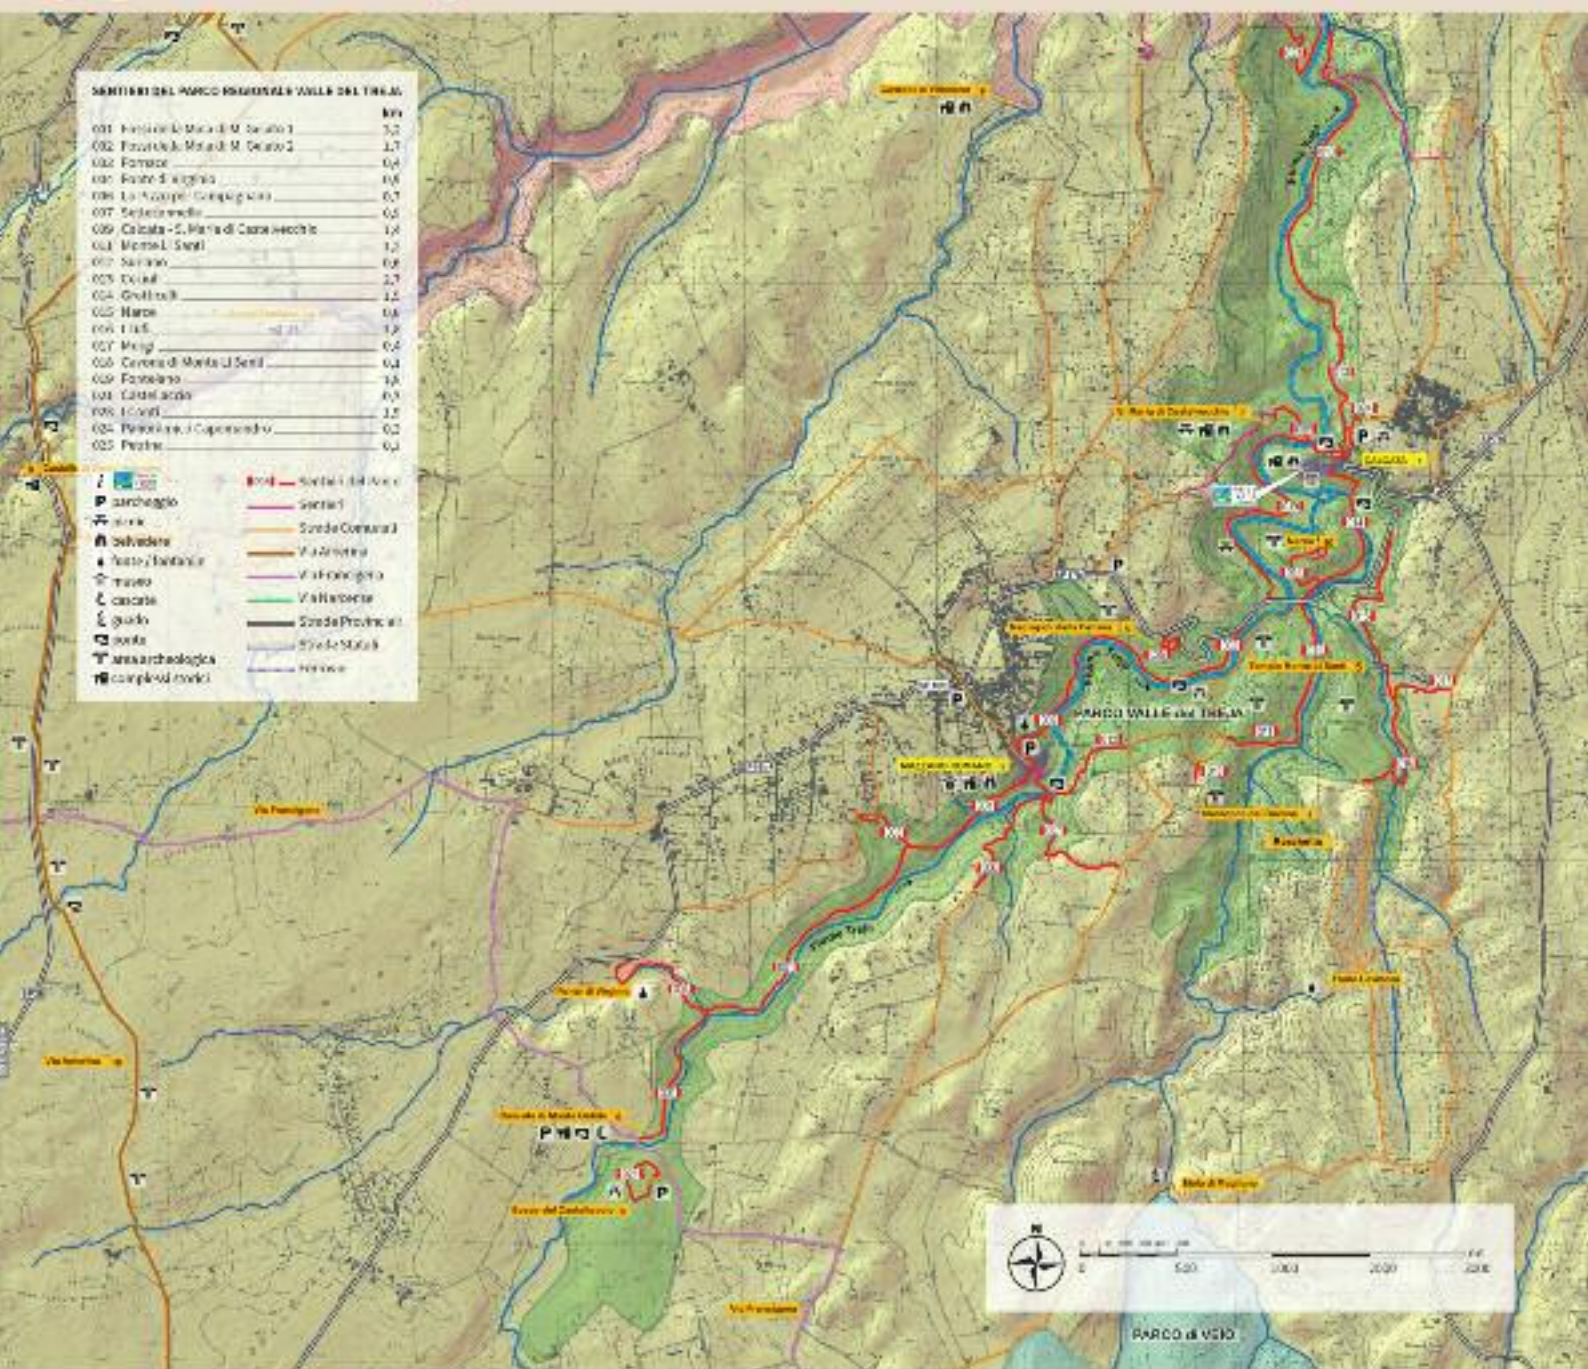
SENTIERI DEL PARCO REGIONALE VALLE DEL TREJA

km
001 Forra di S. Maria di M. Sevato 1 3,2
002 Forra di S. Maria di M. Sevato 2 1,7
003 Fornace 0,4
005 Ponte di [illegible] 0,6
006 La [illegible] Campagnano 0,7
007 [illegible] 0,5
009 Calcata - S. Maria di Castelvecchio 1,8
011 Monte Li Santi 1,3
012 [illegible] 0,8
013 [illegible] 2,7
014 Grottoni 1,2
015 Narce 0,6
016 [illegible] 1,9
017 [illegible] 0,4
018 Caverna di Monte Li Santi 0,4
019 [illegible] 1,6
021 Castellaccio 0,9
023 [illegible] 1,5
024 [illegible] 0,2
025 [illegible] 0,4

i
P parcheggio
picnic
belvedere
fonte/fontanile
museo
cascate
guado
ponte
area archeologica
complessi storici

Sentieri del Treja
Sentieri
Strade Comunali
Via Amerina
Via Francigena
Via Narbonense
Strade Provinciali
Strade Statali
Ferrovie

PARCO VALLE del TREJA
CALCATA
Via Francigena
Via Amerina
Treja Trail
PARCO di VEIO
N
0 500 1000 2000 3000